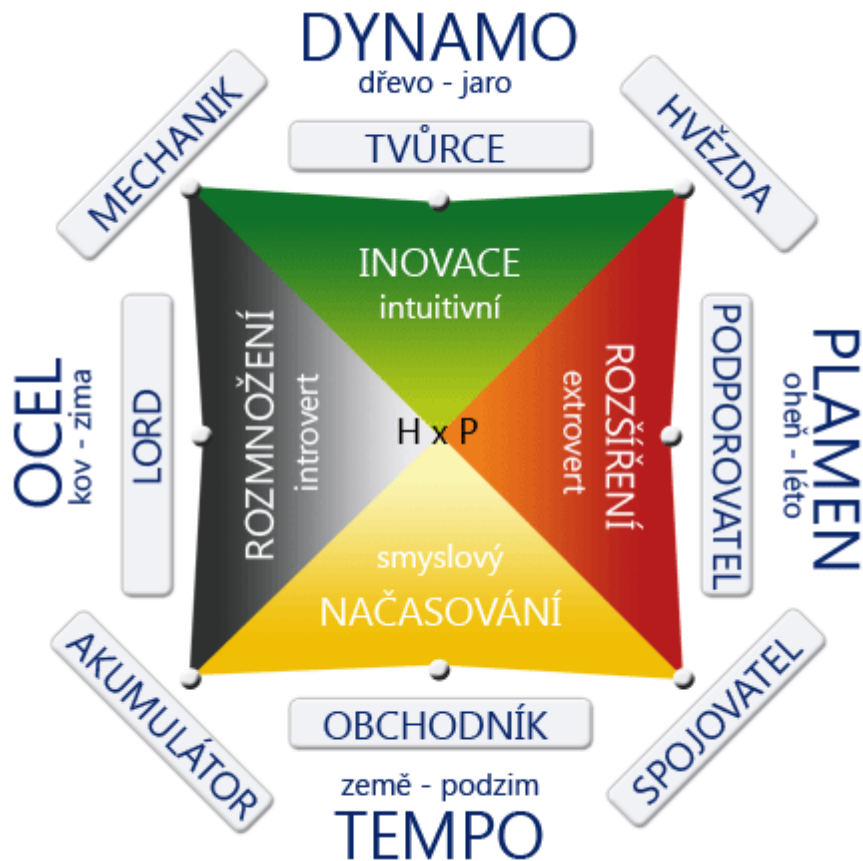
DYNAMO
dřevo - jaro

MECHANIK

TVŮRCE

HVĚZDA

INOVACE
intuitivní

LORD

OCEL
kov - zima

ROZMNOŽENÍ
introvert

H x P

ROZŠÍŘENÍ
extrovert

PODPOROVATEL

PLAMEN
oheň - léto

smyslový
NAČASOVÁNÍ

AKUMULÁTOR

OBCHODNÍK

SPOJOVATEL

země - podzim
TEMPO